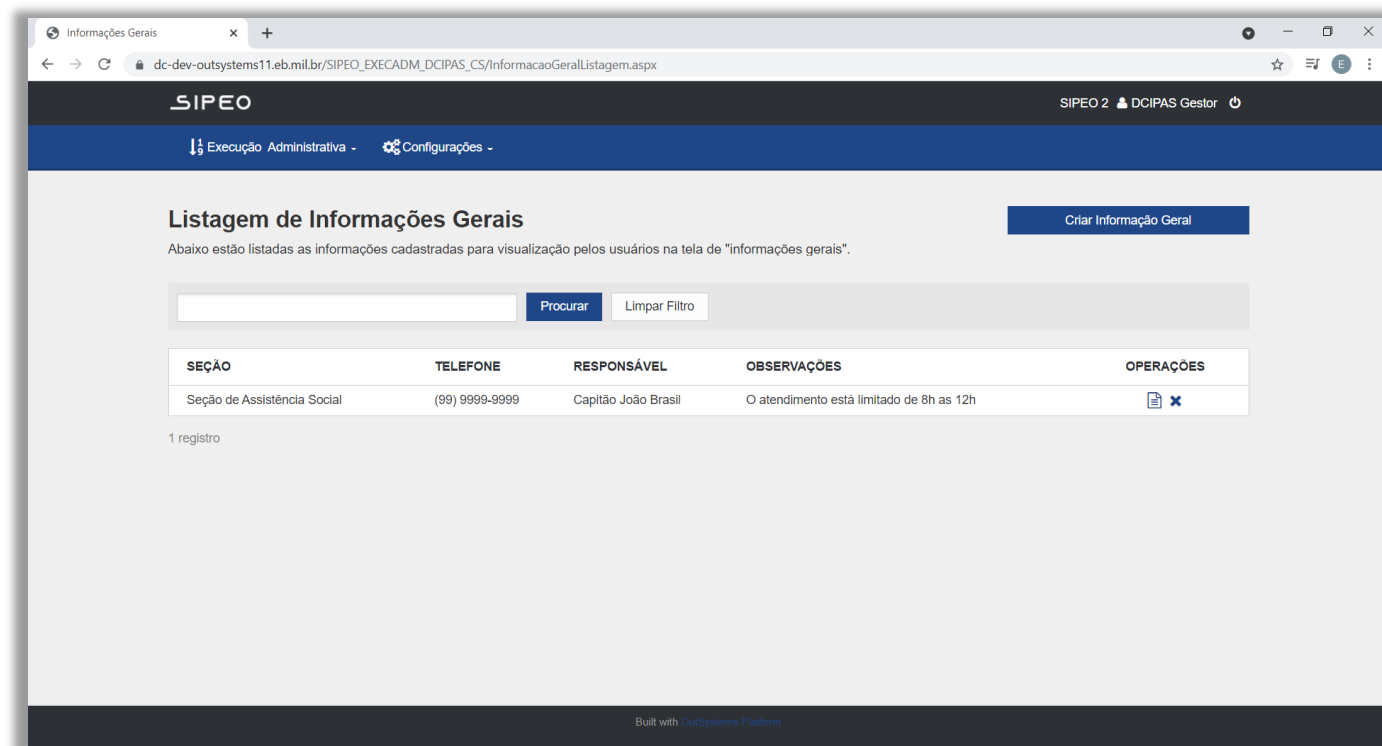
Informações Gerais ×
+

dc-dev-outsystems11.eb.mil.br/SIPEO_EXECADM_DCIPAS_CS/InformacaoGeralListagem.aspx

E

SIPEO

SIPEO 2 DCIPAS Gestor

Execução Administrativa - Configurações -

Listagem de Informações Gerais

Criar Informação Geral

Abaixo estão listadas as informações cadastradas para visualização pelos usuários na tela de "informações gerais".

Procurar Limpar Filtro

| SEÇÃO | TELEFONE | RESPONSÁVEL | OBSERVAÇÕES | OPERAÇÕES |
|---|---|---|---|---|
| Seção de Assistência Social | (99) 9999-9999 | Capitão João Brasil | O atendimento está limitado de 8h as 12h | |

1 registro

Built with OutSystems Platform